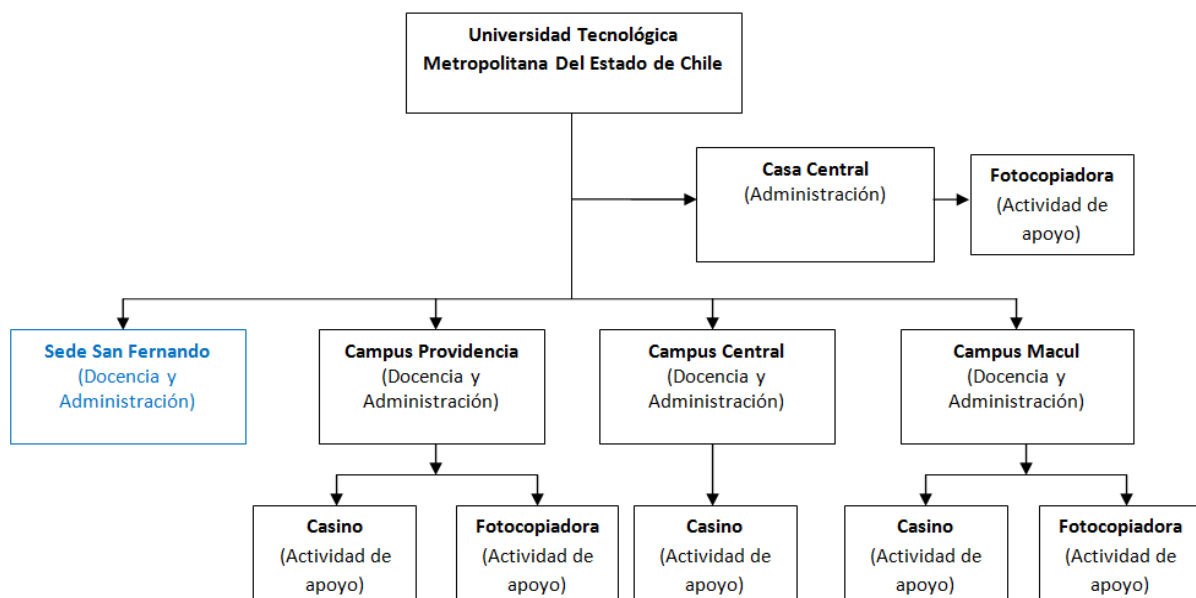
Universidad Tecnológica Metropolitana Del Estado de Chile

Casa Central
(Administración)

Fotocopiadora
(Actividad de apoyo)

Sede San Fernando
(Docencia y Administración)

Campus Providencia
(Docencia y Administración)

Campus Central
(Docencia y Administración)

Campus Macul
(Docencia y Administración)

Casino
(Actividad de apoyo)

Fotocopiadora
(Actividad de apoyo)

Casino
(Actividad de apoyo)

Casino
(Actividad de apoyo)

Fotocopiadora
(Actividad de apoyo)